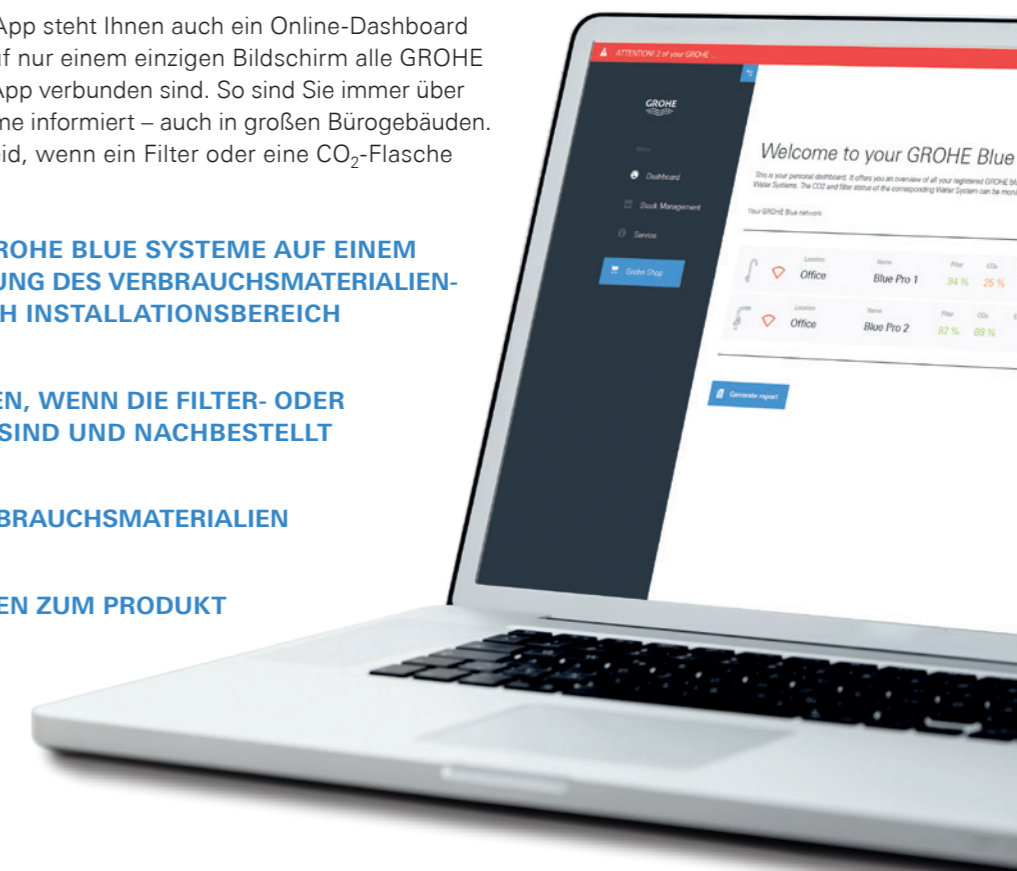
App steht Ihnen auch ein Online-Dashboard f nur einem einzigen Bildschirm alle GROHE App verbunden sind. So sind Sie immer über me informiert – auch in großen Bürogebäuden. id, wenn ein Filter oder eine $CO_2$-Flasche

ROHE BLUE SYSTEME AUF EINEM UNG DES VERBRAUCHSMATERIALIEN-H INSTALLATIONSBEREICH

EN, WENN DIE FILTER- ODER SIND UND NACHBESTELLT

BRAUCHSMATERIALIEN

EN ZUM PRODUKT

ATTENTION! 2 of your GROHE ...

GROHE

Menu

Dashboard

Stock Management

Service

Grohe Shop

Welcome to your GROHE Blue

This is your personal dashboard. It offers you an overview of all your registered GROHE Bl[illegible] Water Systems. The CO2 and filter status of the corresponding Water System can be moni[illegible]

Your GROHE Blue network

| Location | Name | Filter | CO₂ |
|---|---|---|---|
| Office | Blue Pro 1 | 94 % | 25 % |
| Office | Blue Pro 2 | 82 % | 88 % |

Generate report